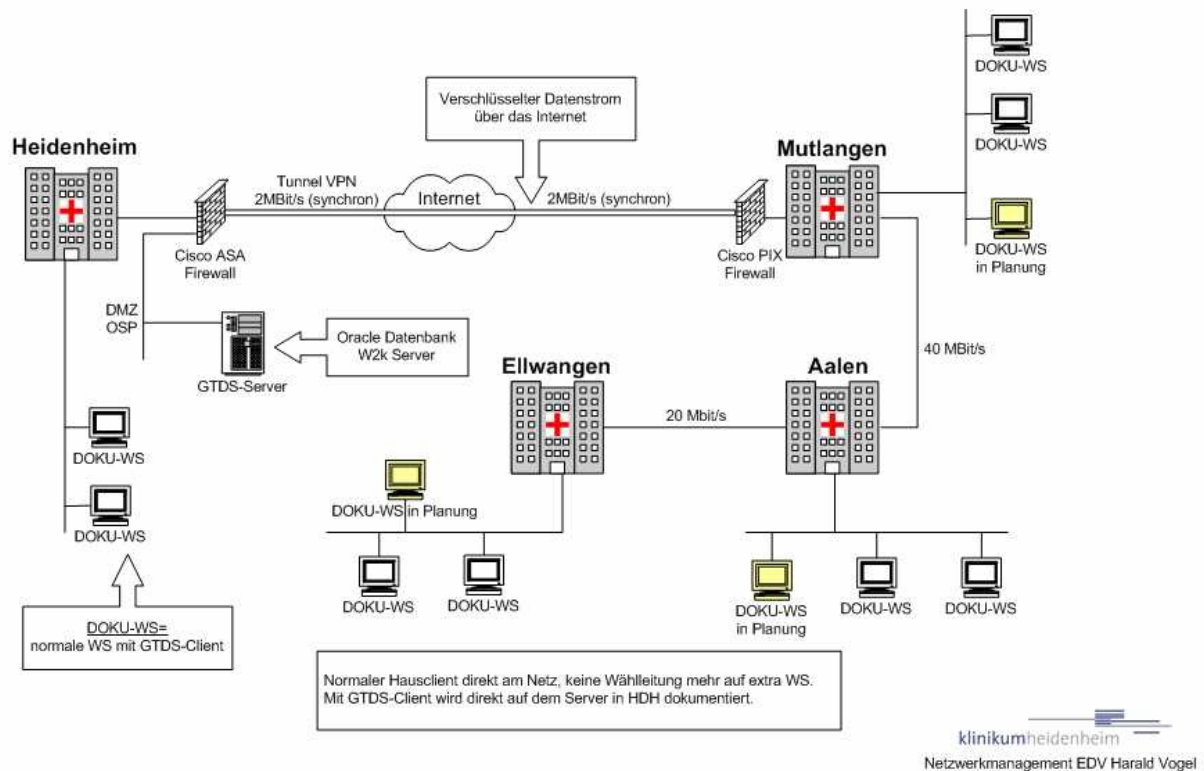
Verschlüsselter Datenstrom über das Internet

Heidenheim

Tunnel VPN
2MBit/s (synchron)

Internet

2MBit/s (synchron)

Mutlangen

DOKU-WS

DOKU-WS

DOKU-WS in Planung

Cisco ASA Firewall

Cisco PIX Firewall

DMZ
OSP

Oracle Datenbank
W2k Server

GTDS-Server

40 MBit/s

Ellwangen

Aalen

20 Mbit/s

DOKU-WS

DOKU-WS

DOKU-WS in Planung

DOKU-WS

DOKU-WS

DOKU-WS in Planung

DOKU-WS

DOKU-WS

DOKU-WS=
normale WS mit GTDS-Client

Normaler Hausclient direkt am Netz, keine Wählleitung mehr auf extra WS.
Mit GTDS-Client wird direkt auf dem Server in HDH dokumentiert.

klinikumheidenheim
Netzwerkmanagement EDV Harald Vogel